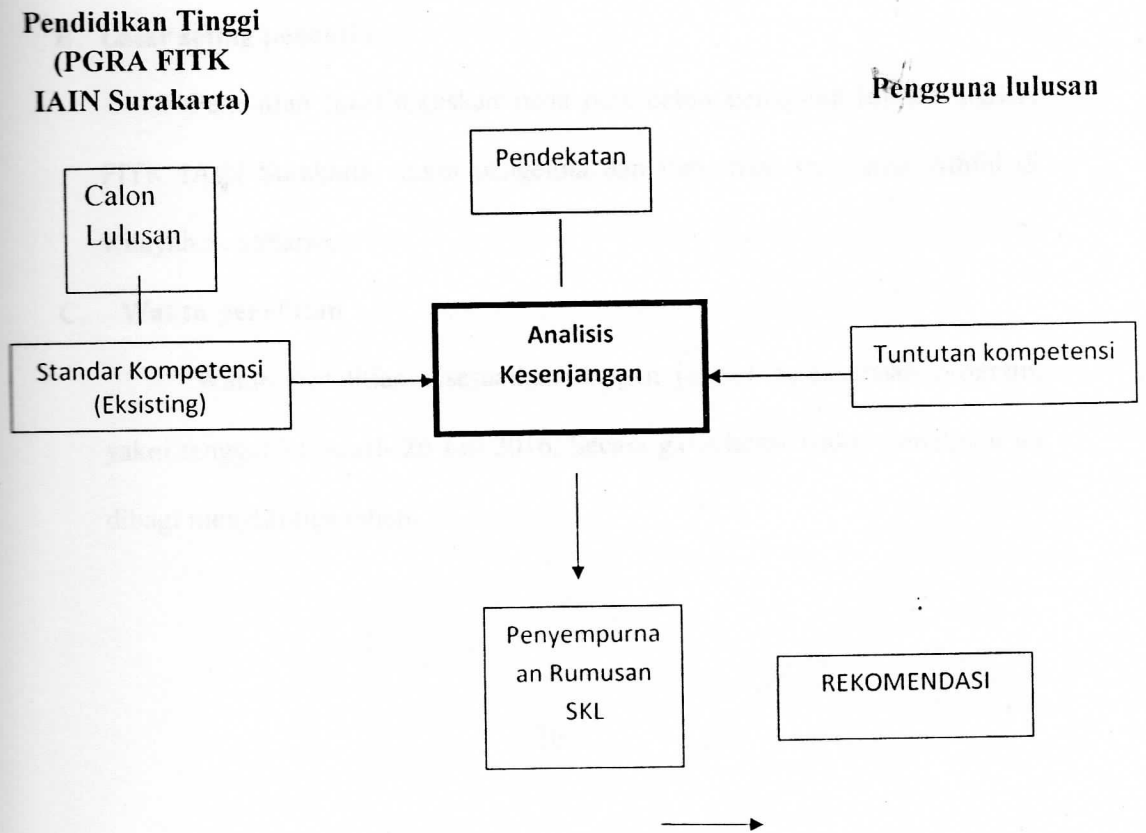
Pendidikan Tinggi (PGRA FITK IAIN Surakarta)

Pengguna lulusan

Pendekatan

Calon Lulusan

Analisis Kesenjangan

Standar Kompetensi (Eksisting)

Tuntutan kompetensi

Penyempurnaan Rumusan SKL

REKOMENDASI